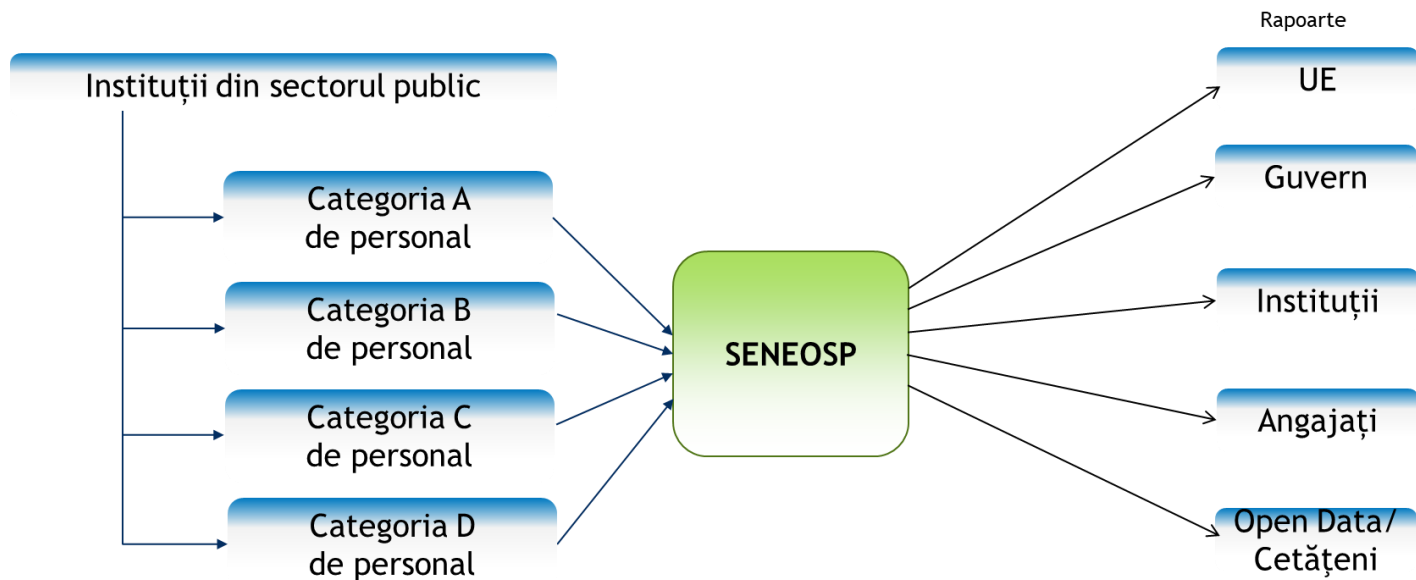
Rapoarte

Instituții din sectorul public

Categoria A de personal

Categoria B de personal

Categoria C de personal

Categoria D de personal

SENEOSP

UE

Guvern

Instituții

Angajați

Open Data/ Cetățeni